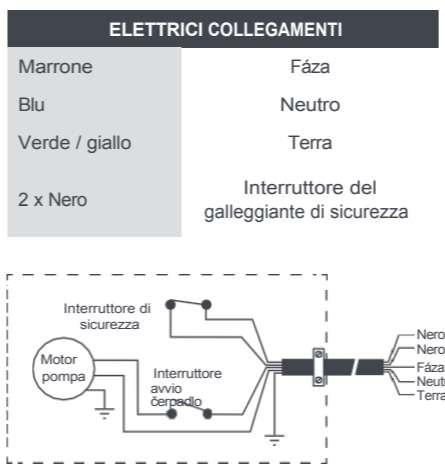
| ELETTRICI COLLEGAMENTI | |
|---|---|
| Marrone | Fáza |
| Blu | Neutro |
| Verde / giallo | Terra |
| 2 x Nero | Interruttore del galleggiante di sicurezza |

Interruttore di sicurezza

Motor pompa

Interruttore avvio čerpadlo

Nero
Nero
Fáza
Neut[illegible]
Terra